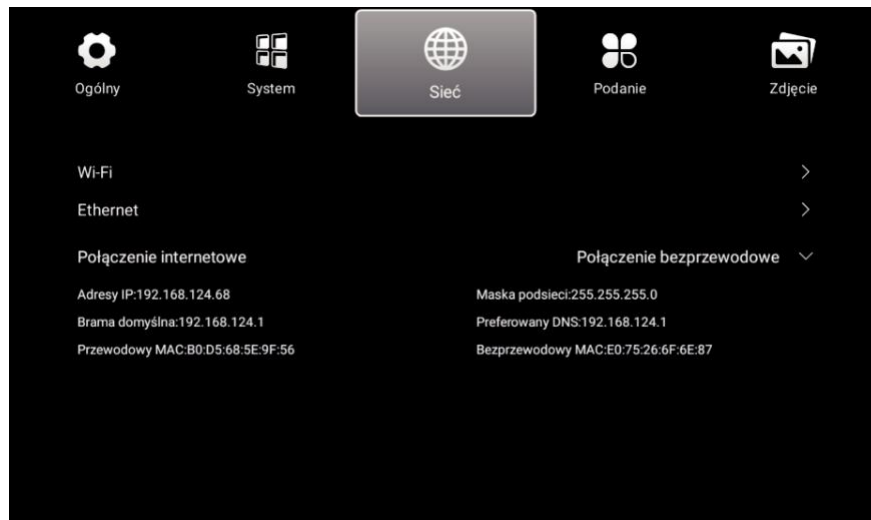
Ogólny
System
Sieć
Podanie
Zdjęcie

Wi-Fi >

Ethernet >

Połączenie internetowe

Połączenie bezprzewodowe

Adresy IP:192.168.124.68

Maska podsieci:255.255.255.0

Brama domyślna:192.168.124.1

Preferowany DNS:192.168.124.1

Przewodowy MAC:B0:D5:68:5E:9F:56

Bezprzewodowy MAC:E0:75:26:6F:6E:87